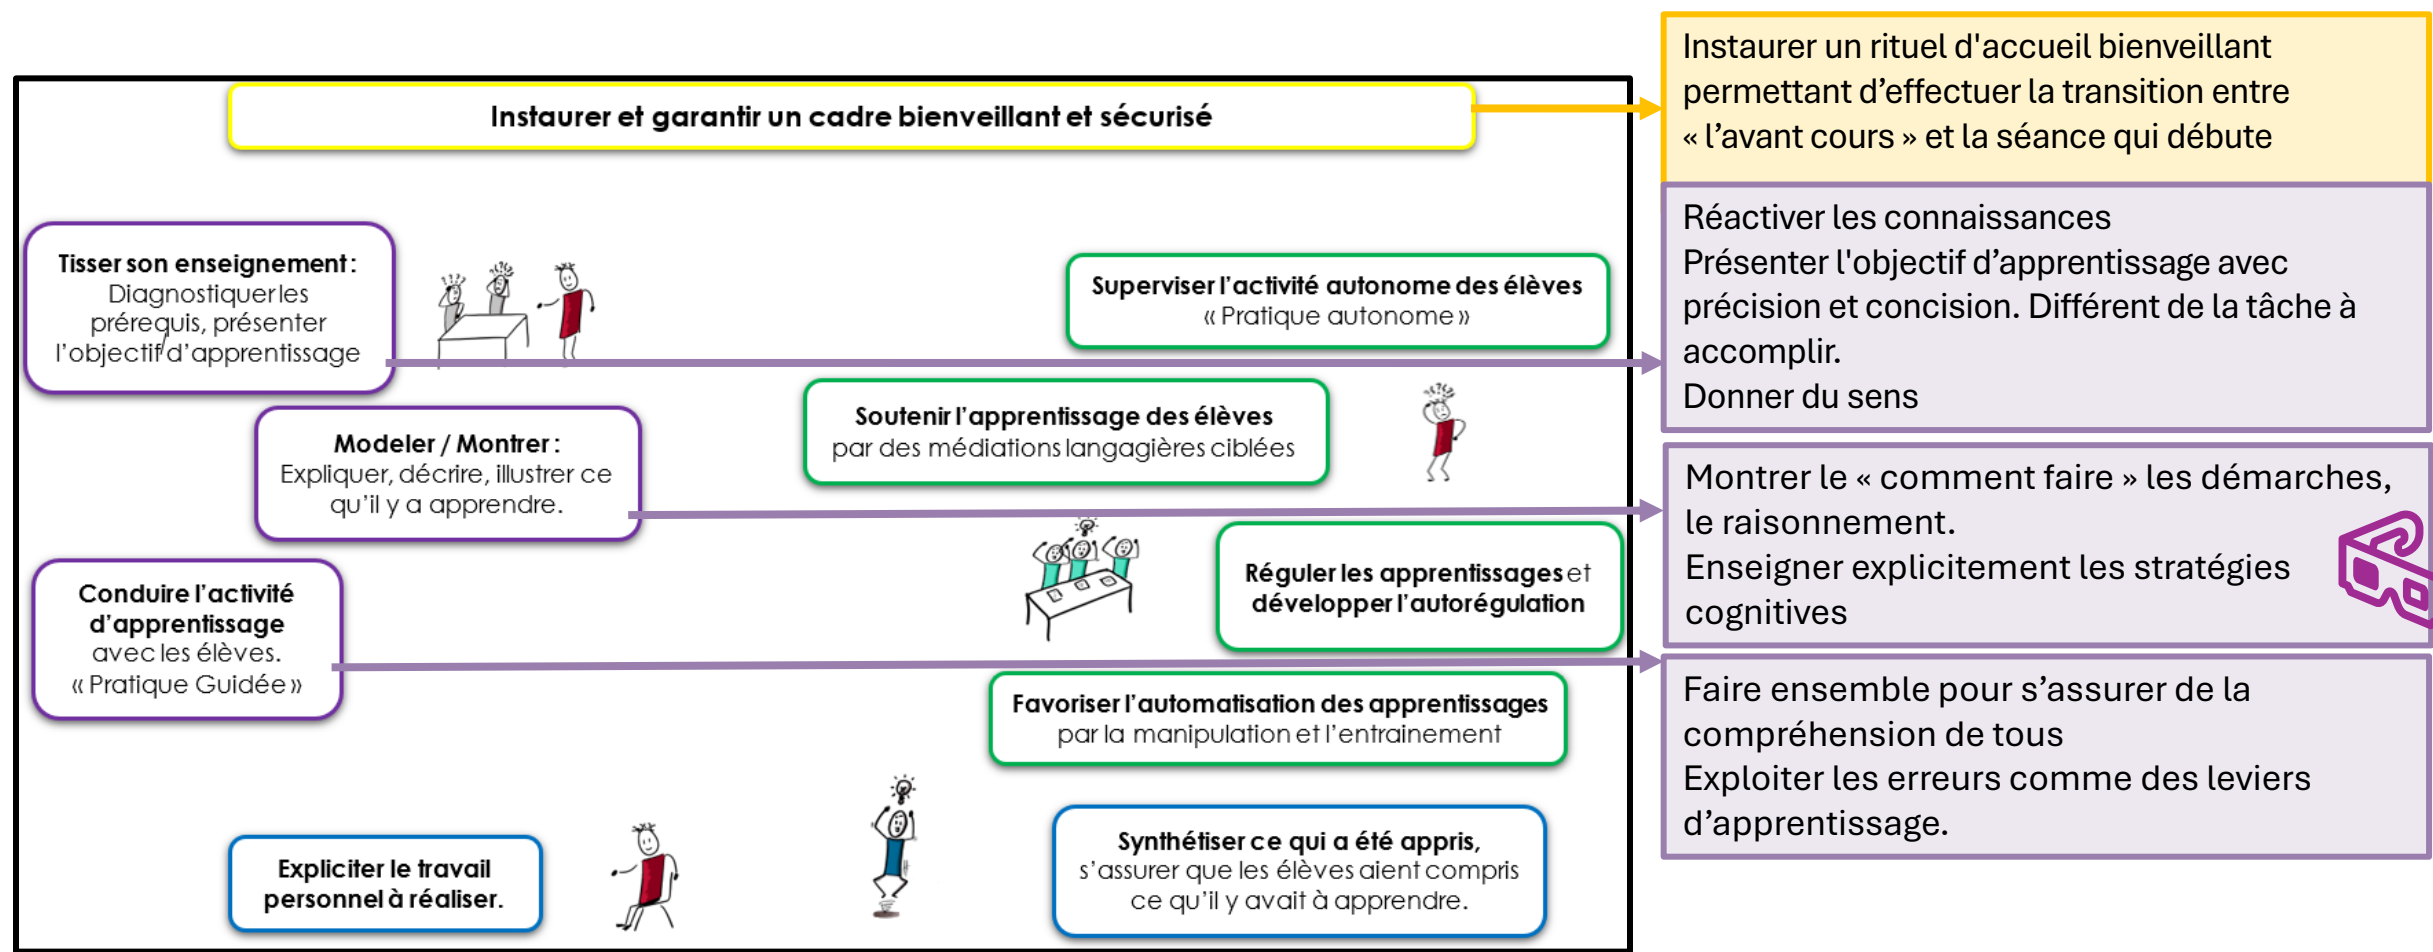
Instaurer et garantir un cadre bienveillant et sécurisé

Tisser son enseignement : Diagnostiquer les prérequis, présenter l'objectif d'apprentissage

Superviser l'activité autonome des élèves « Pratique autonome »

Soutenir l'apprentissage des élèves par des médiations langagières ciblées

Modeler / Montrer : Expliquer, décrire, illustrer ce qu'il y a apprendre.

Réguler les apprentissages et développer l'autorégulation

Conduire l'activité d'apprentissage avec les élèves. « Pratique Guidée »

Favoriser l'automatisation des apprentissages par la manipulation et l'entrainement

Expliciter le travail personnel à réaliser.

Synthétiser ce qui a été appris, s'assurer que les élèves aient compris ce qu'il y avait à apprendre.

Instaurer un rituel d'accueil bienveillant permettant d'effectuer la transition entre « l'avant cours » et la séance qui débute

Réactiver les connaissances
Présenter l'objectif d'apprentissage avec précision et concision. Différent de la tâche à accomplir.
Donner du sens

Montrer le « comment faire » les démarches, le raisonnement.
Enseigner explicitement les stratégies cognitives

Faire ensemble pour s'assurer de la compréhension de tous
Exploiter les erreurs comme des leviers d'apprentissage.